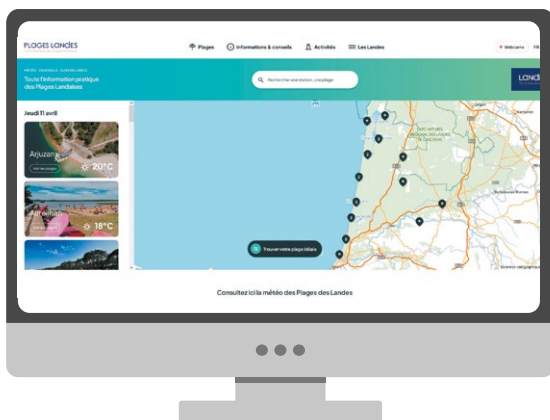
PLAGES LANDES

Plages

Informations & conseils

Activités

Les Landes

Webcams

FR

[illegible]

Toute l'information pratique des Plages Landaises

Rechercher une station, une plage

Land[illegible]

Jeudi 11 avril

Arjuzanx

20°C

Aureilhan

18°C

Trouver votre plage idéale

Consultez ici la météo des Plages des Landes